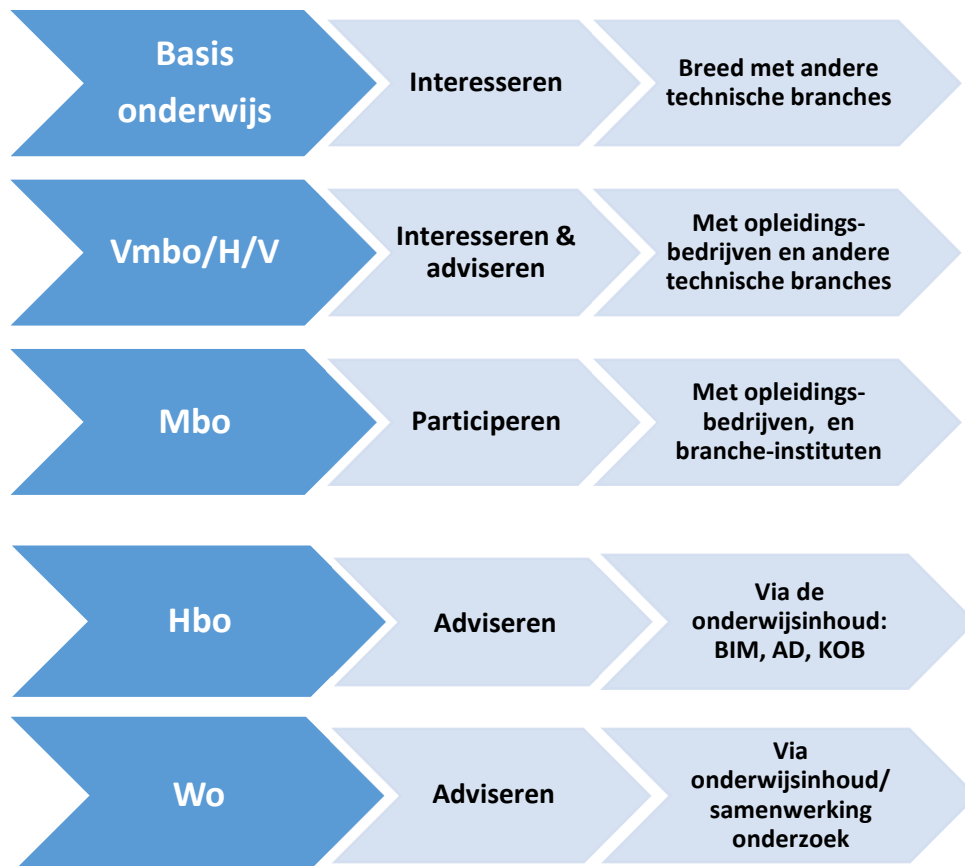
Basis onderwijs

Interesseren

Breed met andere technische branches

Vmbo/H/V

Interesseren & adviseren

Met opleidingsbedrijven en andere technische branches

Mbo

Participeren

Met opleidingsbedrijven, en branche-instituten

Hbo

Adviseren

Via de onderwijsinhoud: BIM, AD, KOB

Wo

Adviseren

Via onderwijsinhoud/ samenwerking onderzoek